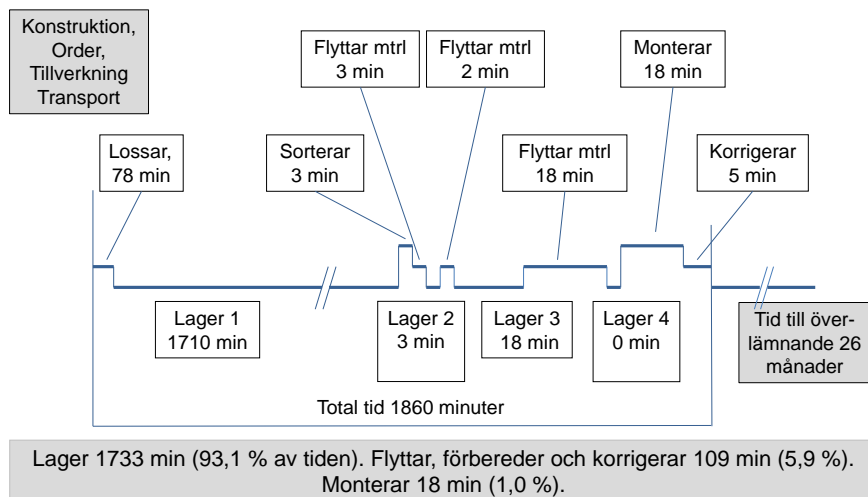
Konstruktion, Order, Tillverkning Transport

Flyttar mtrl 3 min

Flyttar mtrl 2 min

Monterar 18 min

Lossar, 78 min

Sorterar 3 min

Flyttar mtrl 18 min

Korrigerar 5 min

Lager 1 1710 min

Lager 2 3 min

Lager 3 18 min

Lager 4 0 min

Tid till överlämnande 26 månader

Total tid 1860 minuter

Lager 1733 min (93,1 % av tiden). Flyttar, förbereder och korrigerar 109 min (5,9 %). Monterar 18 min (1,0 %).